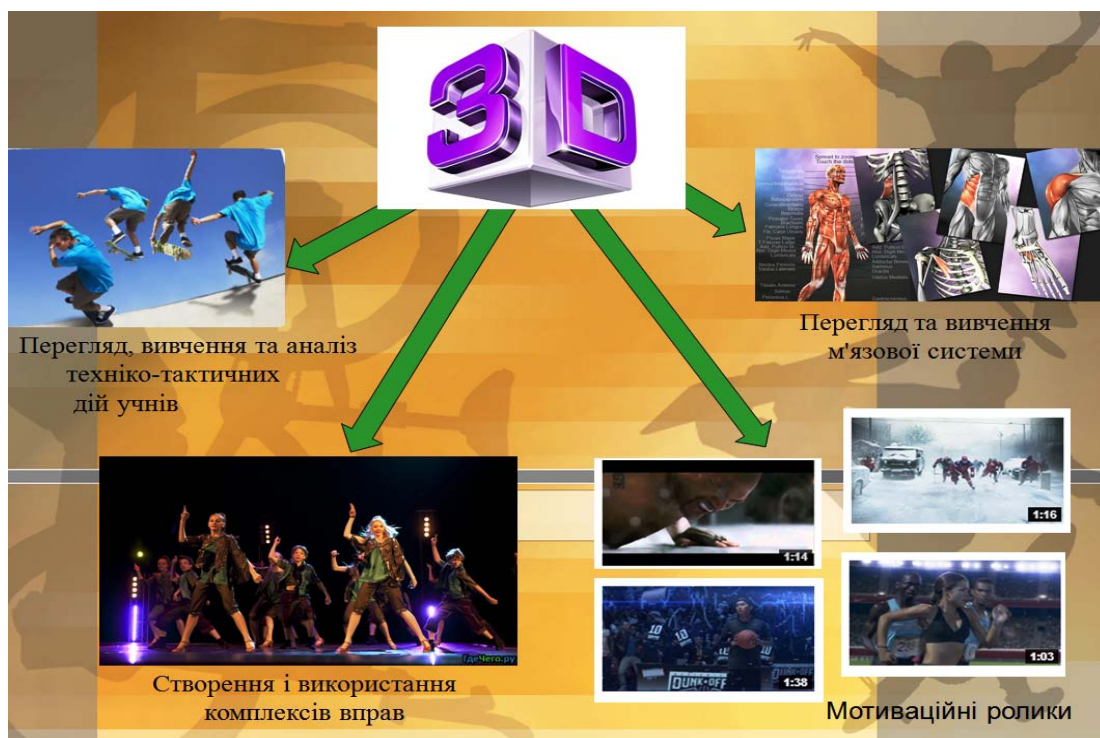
3D

Перегляд, вивчення та аналіз техніко-тактичних дій учнів

Перегляд та вивчення м'язової системи

Створення і використання комплексів вправ

ГдеЧего.ру

1:14

1:38

1:16

1:03

DUNK-OFF

Мотиваційні ролики